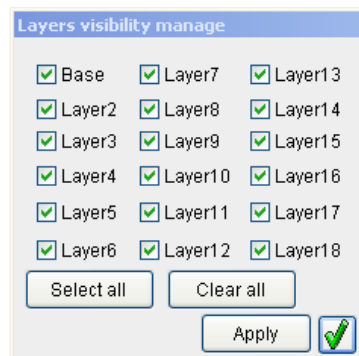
Layers visibility manage

| | | |
|---|---|---|
| Base | Layer7 | Layer13 |
| Layer2 | Layer8 | Layer14 |
| Layer3 | Layer9 | Layer15 |
| Layer4 | Layer10 | Layer16 |
| Layer5 | Layer11 | Layer17 |
| Layer6 | Layer12 | Layer18 |

Select all Clear all

Apply